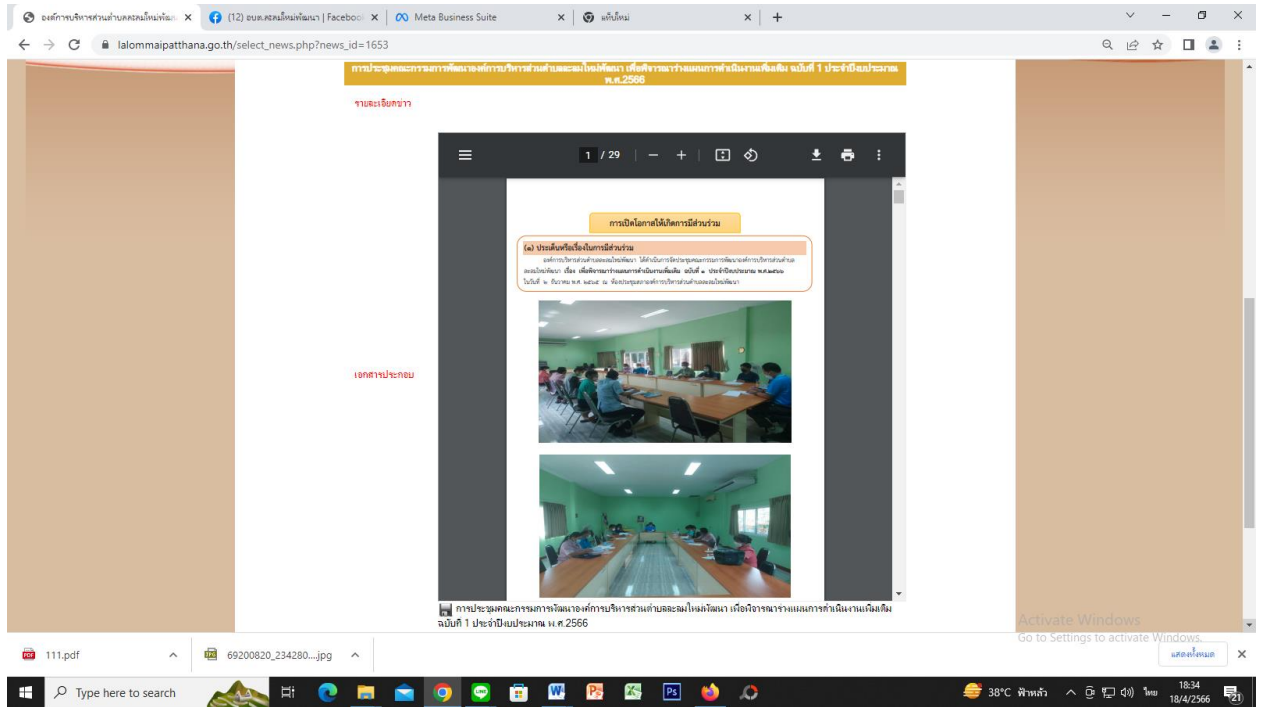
องค์การบริหารส่วนตำบลละลมใหม่พัฒนา ×
(12) อบต.ละลมใหม่พัฒนา | Faceboo ×
Meta Business Suite ×
แท็บใหม่ ×
+

lalommaipatthana.go.th/select_news.php?news_id=1653

การประชุมคณะกรรมการพัฒนาองค์การบริหารส่วนตำบลละลมใหม่พัฒนา เพื่อพิจารณาร่างแผนการดำเนินงานเพิ่มเติม ฉบับที่ 1 ประจำปีงบประมาณ พ.ศ.2566

รายละเอียดข่าว

1 / 29

การเปิดโอกาสให้เกิดการมีส่วนร่วม

(๑) ประเด็นหรือเรื่องในการมีส่วนร่วม

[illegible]

เอกสารประกอบ

การประชุมคณะกรรมการพัฒนาองค์การบริหารส่วนตำบลละลมใหม่พัฒนา เพื่อพิจารณาร่างแผนการดำเนินงานเพิ่มเติม ฉบับที่ 1 ประจำปีงบประมาณ พ.ศ.2566

Activate Windows
Go to Settings to activate Windows.

111.pdf
69200820_234280....jpg
แสดงทั้งหมด

Type here to search
38°C ฟ้าหลัว
ไทย
18:34
18/4/2566
21